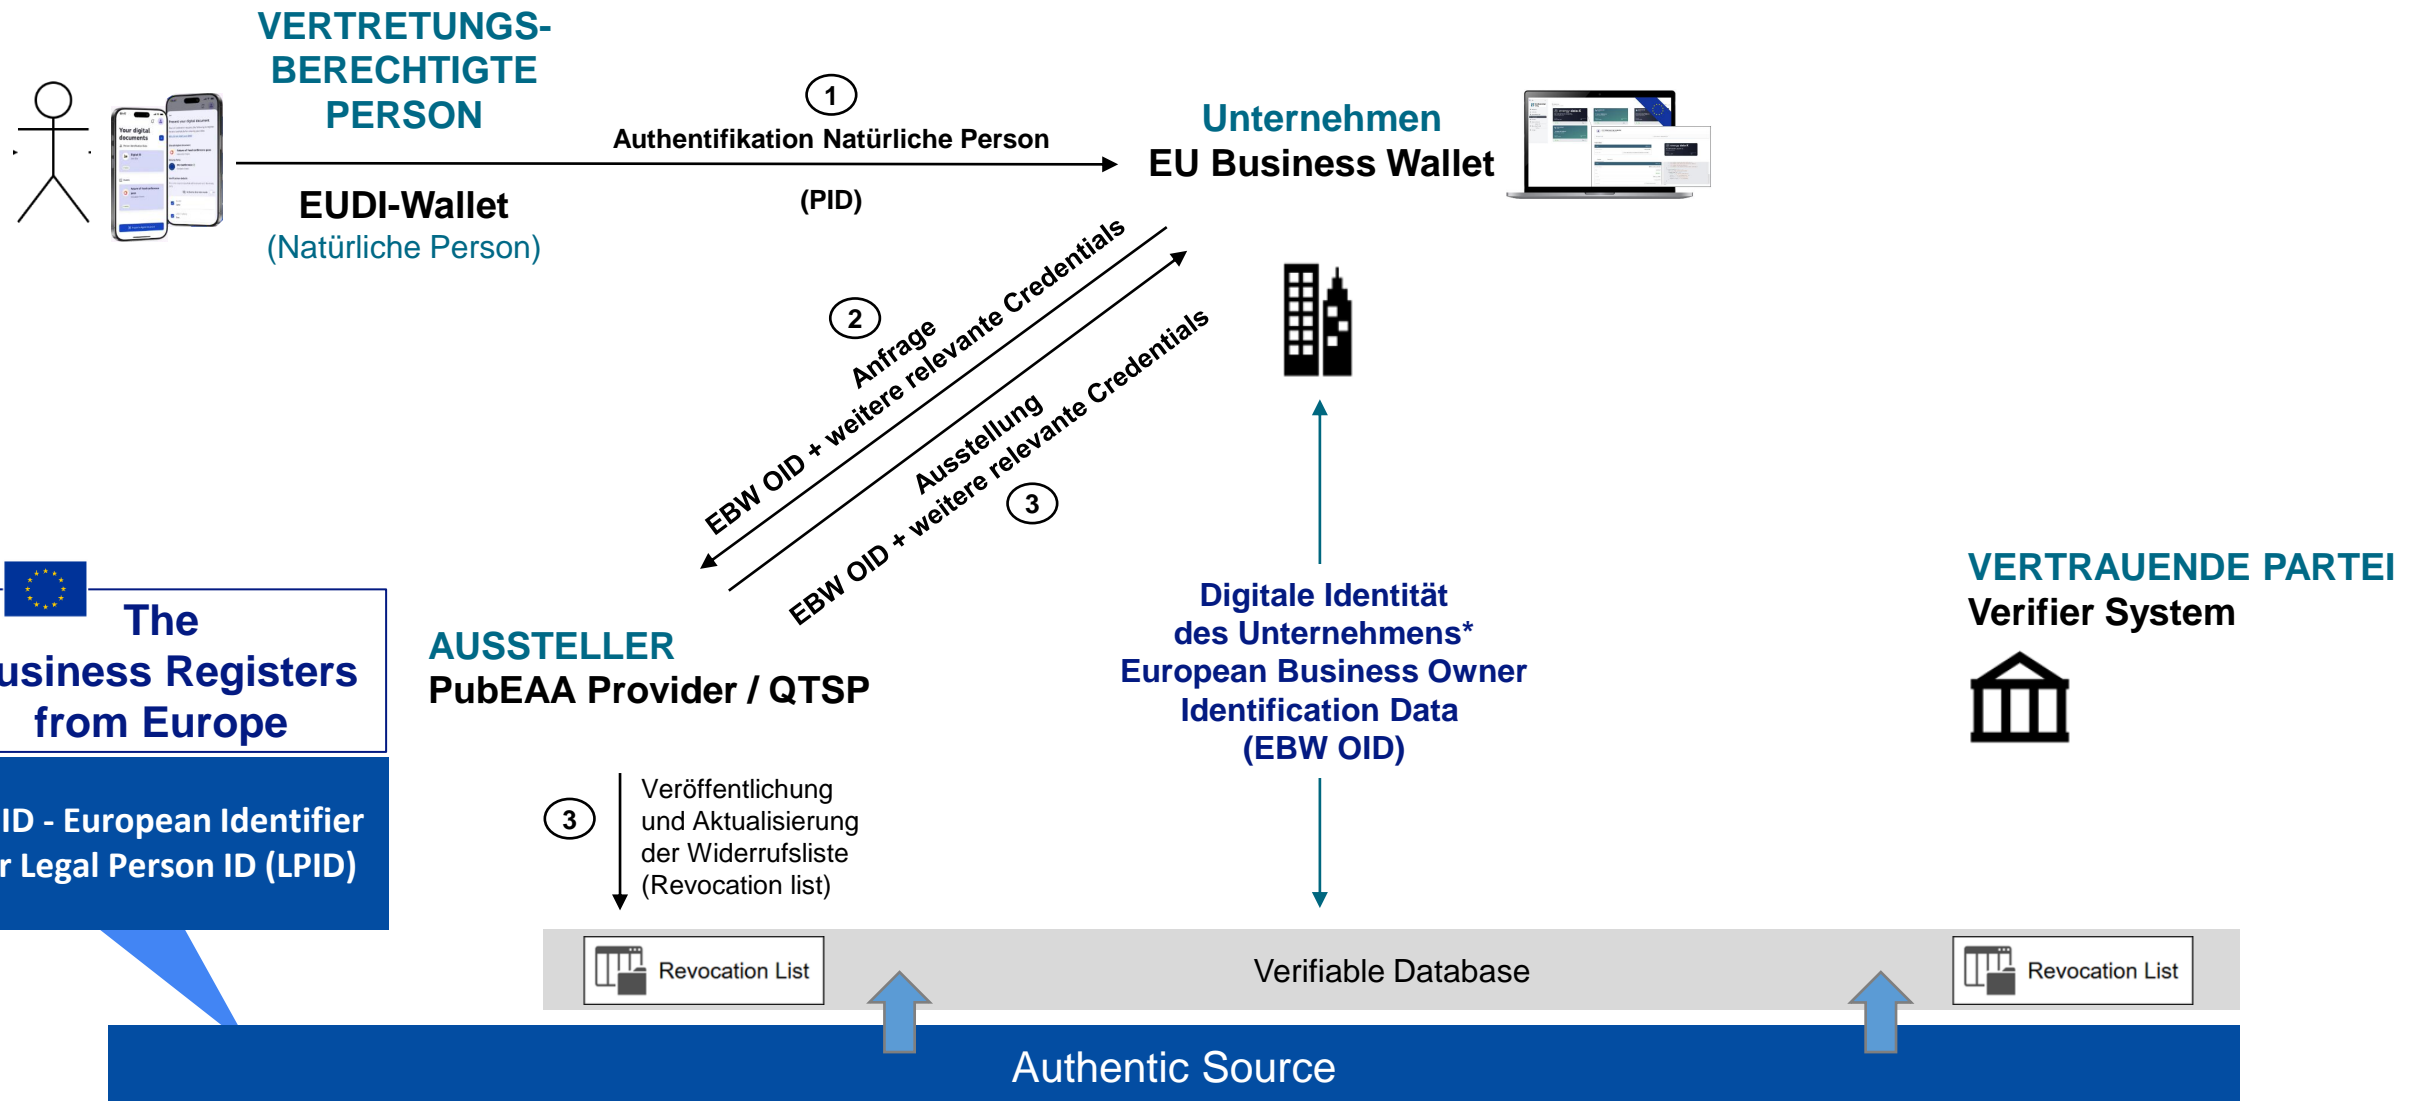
VERTRETUNGS-BERECHTIGTE PERSON

EUDI-Wallet
(Natürliche Person)

1
Authentifikation Natürliche Person
(PID)

Unternehmen
EU Business Wallet

2
Anfrage
EBW OID + weitere relevante Credentials

Ausstellung
EBW OID + weitere relevante Credentials
3

The
usiness Registers
from Europe

ID - European Identifier
r Legal Person ID (LPID)

AUSSTELLER
PubEAA Provider / QTSP

3
Veröffentlichung und Aktualisierung der Widerrufsliste (Revocation list)

Digitale Identität des Unternehmens*
European Business Owner Identification Data
(EBW OID)

VERTRAUENDE PARTEI
Verifier System

Revocation List
Verifiable Database
Revocation List

Authentic Source